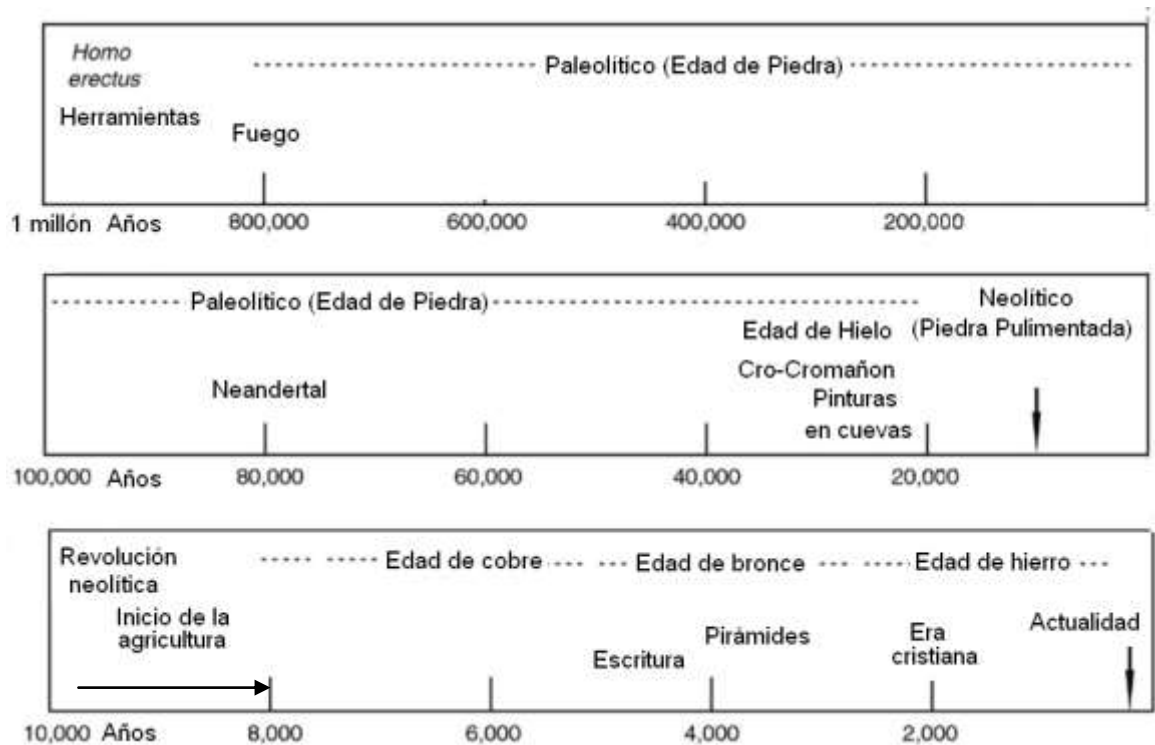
Homo erectus

Paleolítico (Edad de Piedra)

Herramientas

Fuego

1 millón Años 800,000 600,000 400,000 200,000

Paleolítico (Edad de Piedra)

Neolítico (Piedra Pulimentada)

Edad de Hielo

Cro-Cromañon

Neandertal

Pinturas en cuevas

100,000 Años 80,000 60,000 40,000 20,000

Revolución neolítica

Edad de cobre

Edad de bronce

Edad de hierro

Inicio de la agricultura

Pirámides

Era cristiana

Actualidad

Escritura

10,000 Años 8,000 6,000 4,000 2,000